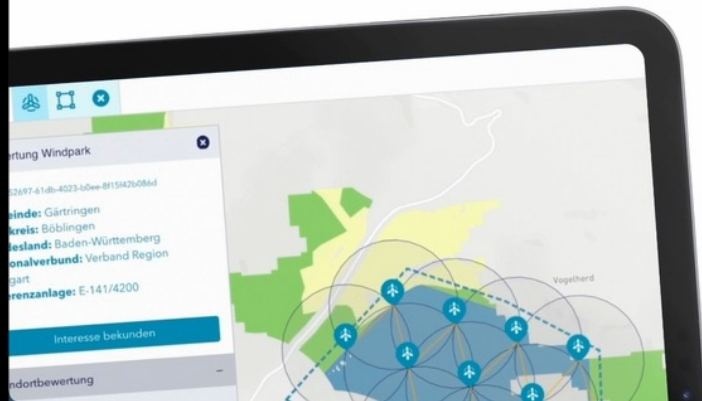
rtung Windpark

52697-61db-4023-b0ee-8f15f42b086d

einde: Gärtringen
kreis: Böblingen
desland: Baden-Württemberg
onalverbund: Verband Region
gart
erenzanlage: E-141/4200

Interesse bekunden

ndortbewertung

Vogelherd